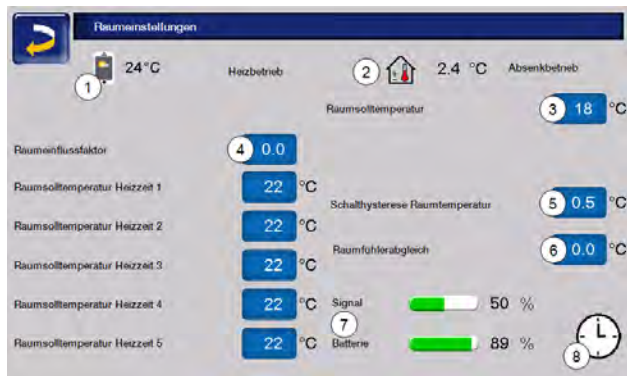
Raumeinstellungen

1 24°C Heizbetrieb

2 2.4 °C Absenkbetrieb

Raumsolltemperatur 3 18 °C

Raumeinflussfaktor 4 0.0

Raumsolltemperatur Heizzeit 1 22 °C

Raumsolltemperatur Heizzeit 2 22 °C

Raumsolltemperatur Heizzeit 3 22 °C

Raumsolltemperatur Heizzeit 4 22 °C

Raumsolltemperatur Heizzeit 5 22 °C

Schalthysterese Raumtemperatur 5 0.5 °C

Raumfühlerabgleich 6 0.0 °C

Signal 50 %

7

Batterie 89 %

8